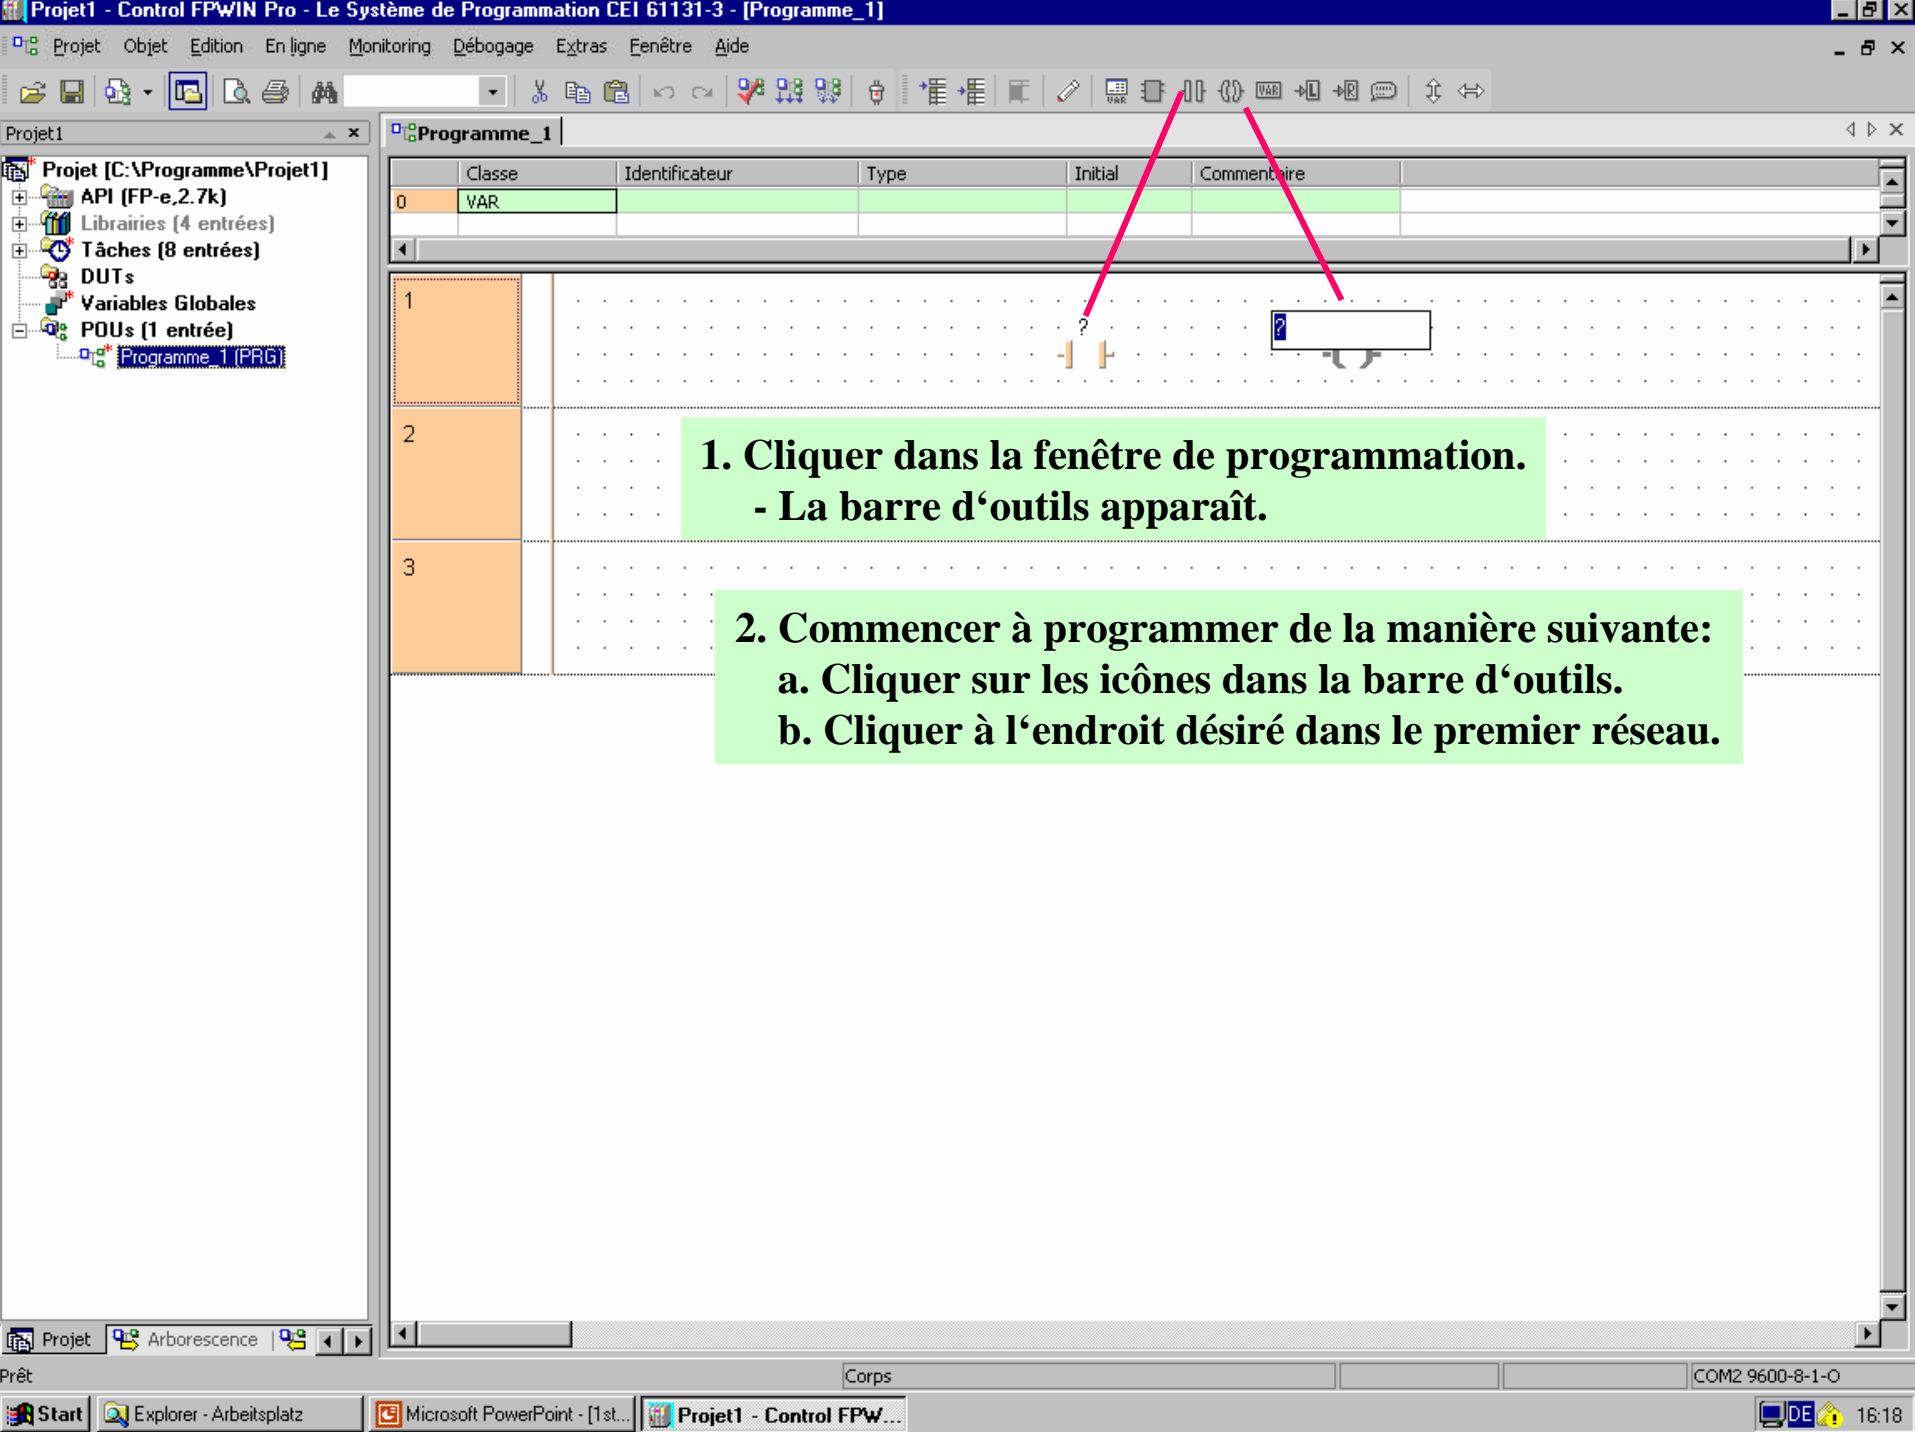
Projet1 - Control FPWIN Pro - Le Système de Programmation CEI 61131-3 - [Programme_1]

Projet Objet Edition En ligne Monitoring Débogage Extras Fenêtre Aide

Projet1

Projet [C:\Programme\Projet1]
API (FP-e,2.7k)
Librairies (4 entrées)
Tâches (8 entrées)
DUTs
Variables Globales
POUs (1 entrée)
Programme_1 (PRG)

Programme_1

| | Classe | Identificateur | Type | Initial | Commentaire |
|---|---|---|---|---|---|
| 0 | VAR | | | | |

1

?

?

2

3

1. Cliquer dans la fenêtre de programmation.
- La barre d'outils apparaît.

2. Commencer à programmer de la manière suivante:
a. Cliquer sur les icônes dans la barre d'outils.
b. Cliquer à l'endroit désiré dans le premier réseau.

Projet Arborescence

Prêt Corps COM2 9600-8-1-O

Start Explorer - Arbeitsplatz Microsoft PowerPoint - [1st... Projet1 - Control FPW... DE 16:18